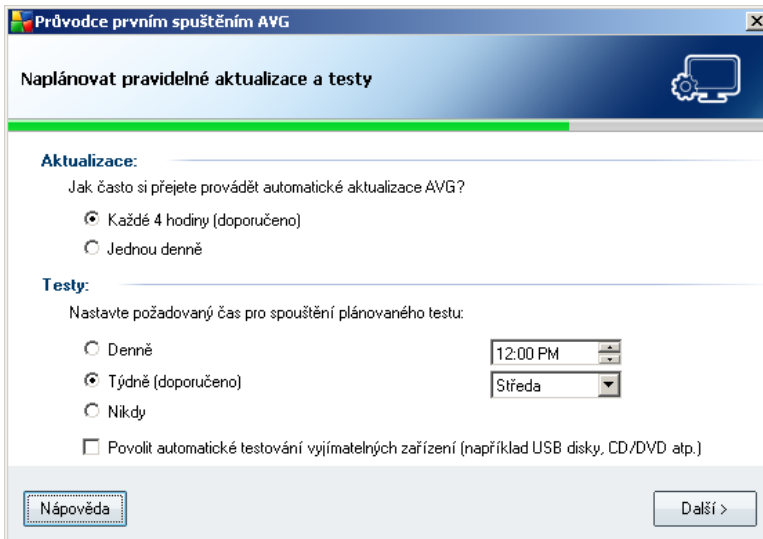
Průvodce prvním spuštěním AVG

Naplánovat pravidelné aktualizace a testy

Aktualizace:

Jak často si přejete provádět automatické aktualizace AVG?

Každé 4 hodiny (doporučeno)

Jednou denně

Testy:

Nastavte požadovaný čas pro spouštění plánovaného testu:

Denně

12:00 PM

Týdně (doporučeno)

Středa

Nikdy

Povolit automatické testování vyjímatelných zařízení (například USB disky, CD/DVD atp.)

Nápověda

Další >